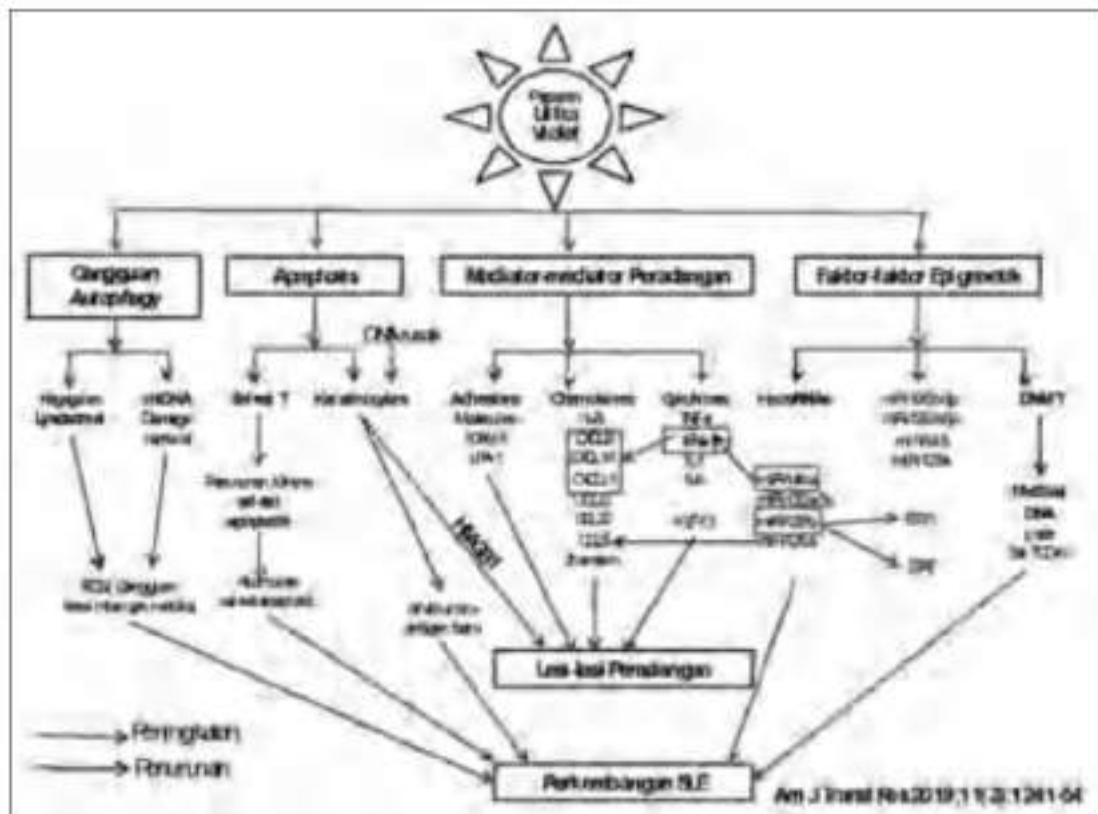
Paparan Ultra Violet

Gangguan Autophagy

Apoptosis

Mediator-mediator Peradangan

Faktor-faktor Epigenetik

DNA asli

Hipoksia Lysosomal

mtDNA Damage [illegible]

Sel-sel T

Keratinosit

Adhesion Molecules ICAM-1 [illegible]

Chemokines IL8 CXCL2 CXCL10 CXCL1 CCL5 CCL2 CCL5 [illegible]

Cytokines TNFα IFNα IL1 IL6 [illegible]

Histon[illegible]

miR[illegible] miR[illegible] miR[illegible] miR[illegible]

DNMT

Penurunan klirens sel-sel apoptotik

Autoantigen

HMGB1

ROS, gangguan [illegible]

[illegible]

Lokasi-lokasi Peradangan

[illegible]

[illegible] DNA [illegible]

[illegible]

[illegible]

Peningkatan

Penurunan

Perkembangan SLE

Am J Transl Res 2019;11(3):1241-54